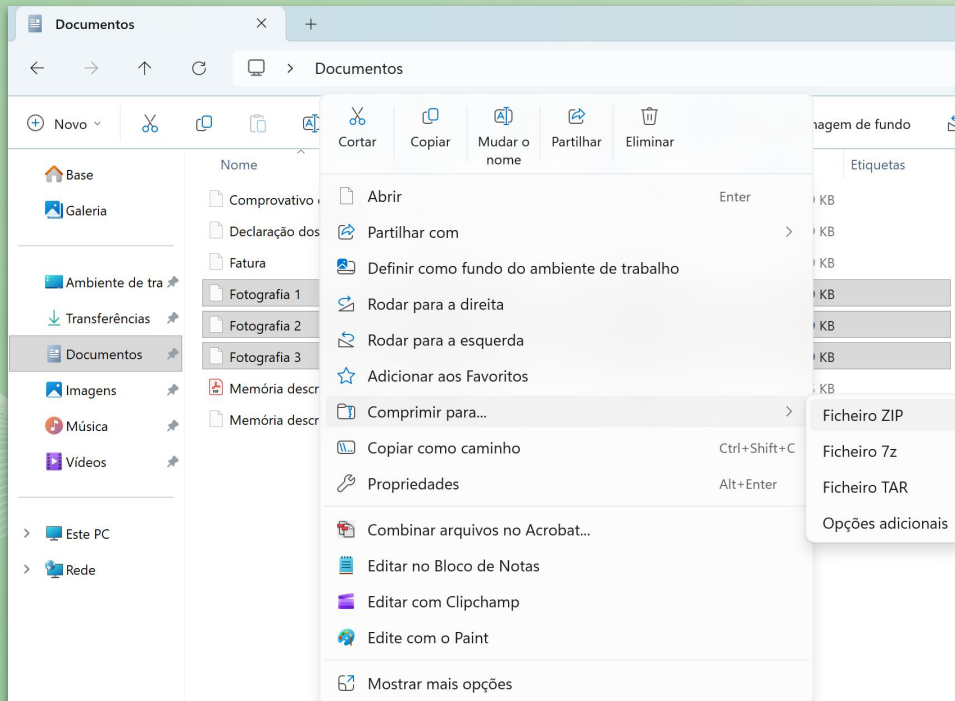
Documentos

Documentos

Novo

nagem de fundo

Cortar
Copiar
Mudar o nome
Partilhar
Eliminar

Nome
Etiquetas

Base
Galeria
Ambiente de tra
Transferências
Documentos
Imagens
Música
Vídeos
Este PC
Rede

Comprovativo
Declaração dos
Fatura
Fotografia 1
Fotografia 2
Fotografia 3
Memória descr
Memória descr

KB
KB
KB
KB
KB
KB
KB

Abrir Enter
Partilhar com
Definir como fundo do ambiente de trabalho
Rodar para a direita
Rodar para a esquerda
Adicionar aos Favoritos
Comprimir para...
Copiar como caminho Ctrl+Shift+C
Propriedades Alt+Enter
Combinar arquivos no Acrobat...
Editar no Bloco de Notas
Editar com Clipchamp
Edite com o Paint
Mostrar mais opções

Ficheiro ZIP
Ficheiro 7z
Ficheiro TAR
Opções adicionais